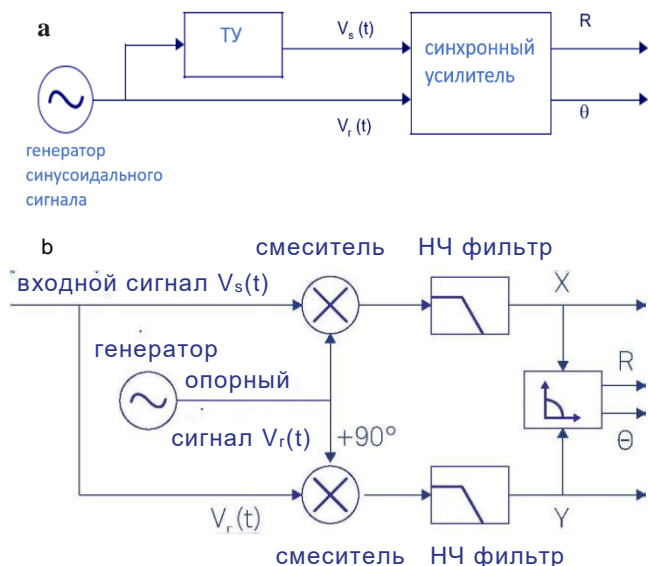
a

ТУ

$V_s(t)$

синхронный усилитель

R

θ

$V_r(t)$

генератор синусоидального сигнала

b

смеситель

НЧ фильтр

входной сигнал $V_s(t)$

X

генератор

опорный

R

сигнал $V_r(t)$

+90°

Θ

$V_r(t)$

Y

смеситель

НЧ фильтр